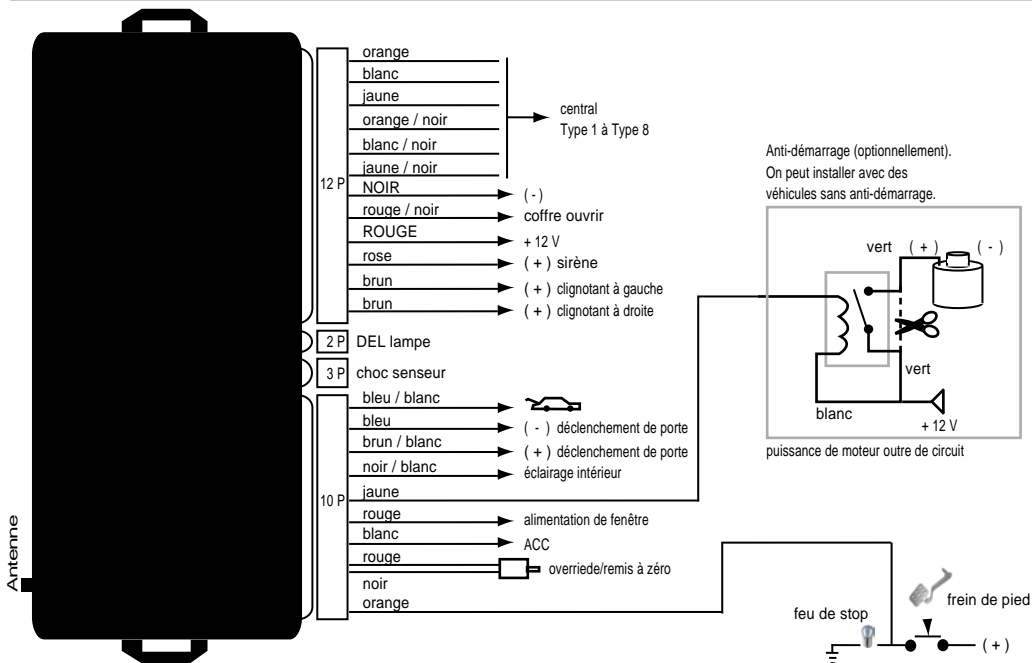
12 P
orange
blanc
jaune
orange / noir
blanc / noir
jaune / noir
central
Type 1 à Type 8
NOIR
( - )
rouge / noir
coffre ouvrir
ROUGE
+ 12 V
rose
( + ) sirène
brun
( + ) clignotant à gauche
brun
( + ) clignotant à droite

2 P
DEL lampe

3 P
choc senseur

10 P
bleu / blanc
bleu
( - ) déclenchement de porte
brun / blanc
( + ) déclenchement de porte
noir / blanc
éclairage intérieur
jaune
rouge
alimentation de fenêtre
blanc
ACC
rouge
overriede/remis à zéro
noir
orange

Antenne

Anti-démarrage (optionnellement).
On peut installer avec des véhicules sans anti-démarrage.
vert
( + )
( - )
vert
blanc
+ 12 V
puissance de moteur outre de circuit

feu de stop
frein de pied
( + )